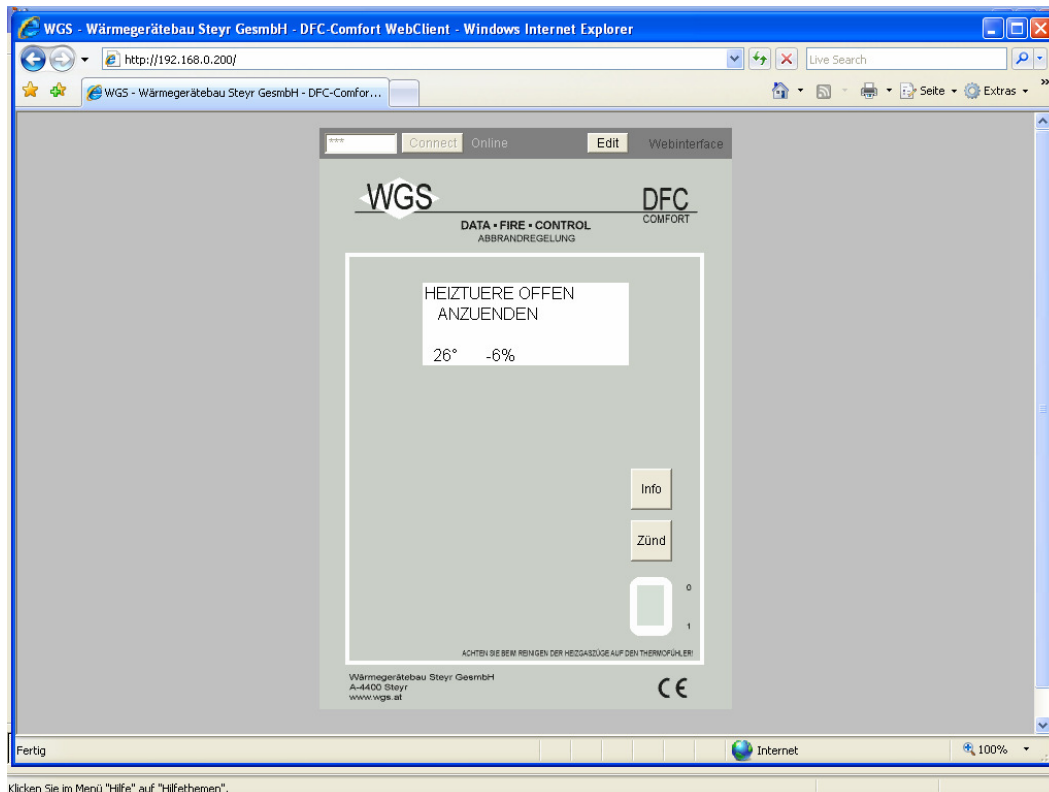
WGS - Wärmegerätebau Steyr GesmbH - DFC-Comfort WebClient - Windows Internet Explorer

http://192.168.0.200/

Live Search

WGS - Wärmegerätebau Steyr GesmbH - DFC-Comfor...

Seite ▾ Extras ▾

*** Connect Online Edit Webinterface

WGS

DFC COMFORT

DATA • FIRE • CONTROL
ABBRANDREGELUNG

HEIZTUERE OFFEN
ANZUENDEN

26° -6%

Info

Zünd

0

1

ACHTEN SIE BEIM REINIGEN DER HEIZGASZÜGE AUF DEN THERMOFÜHLER!

Wärmegerätebau Steyr GesmbH
A-4400 Steyr
www.wgs.at

CE

Fertig

Internet

100%

Klicken Sie im Menü "Hilfe" auf "Hilfethemen".